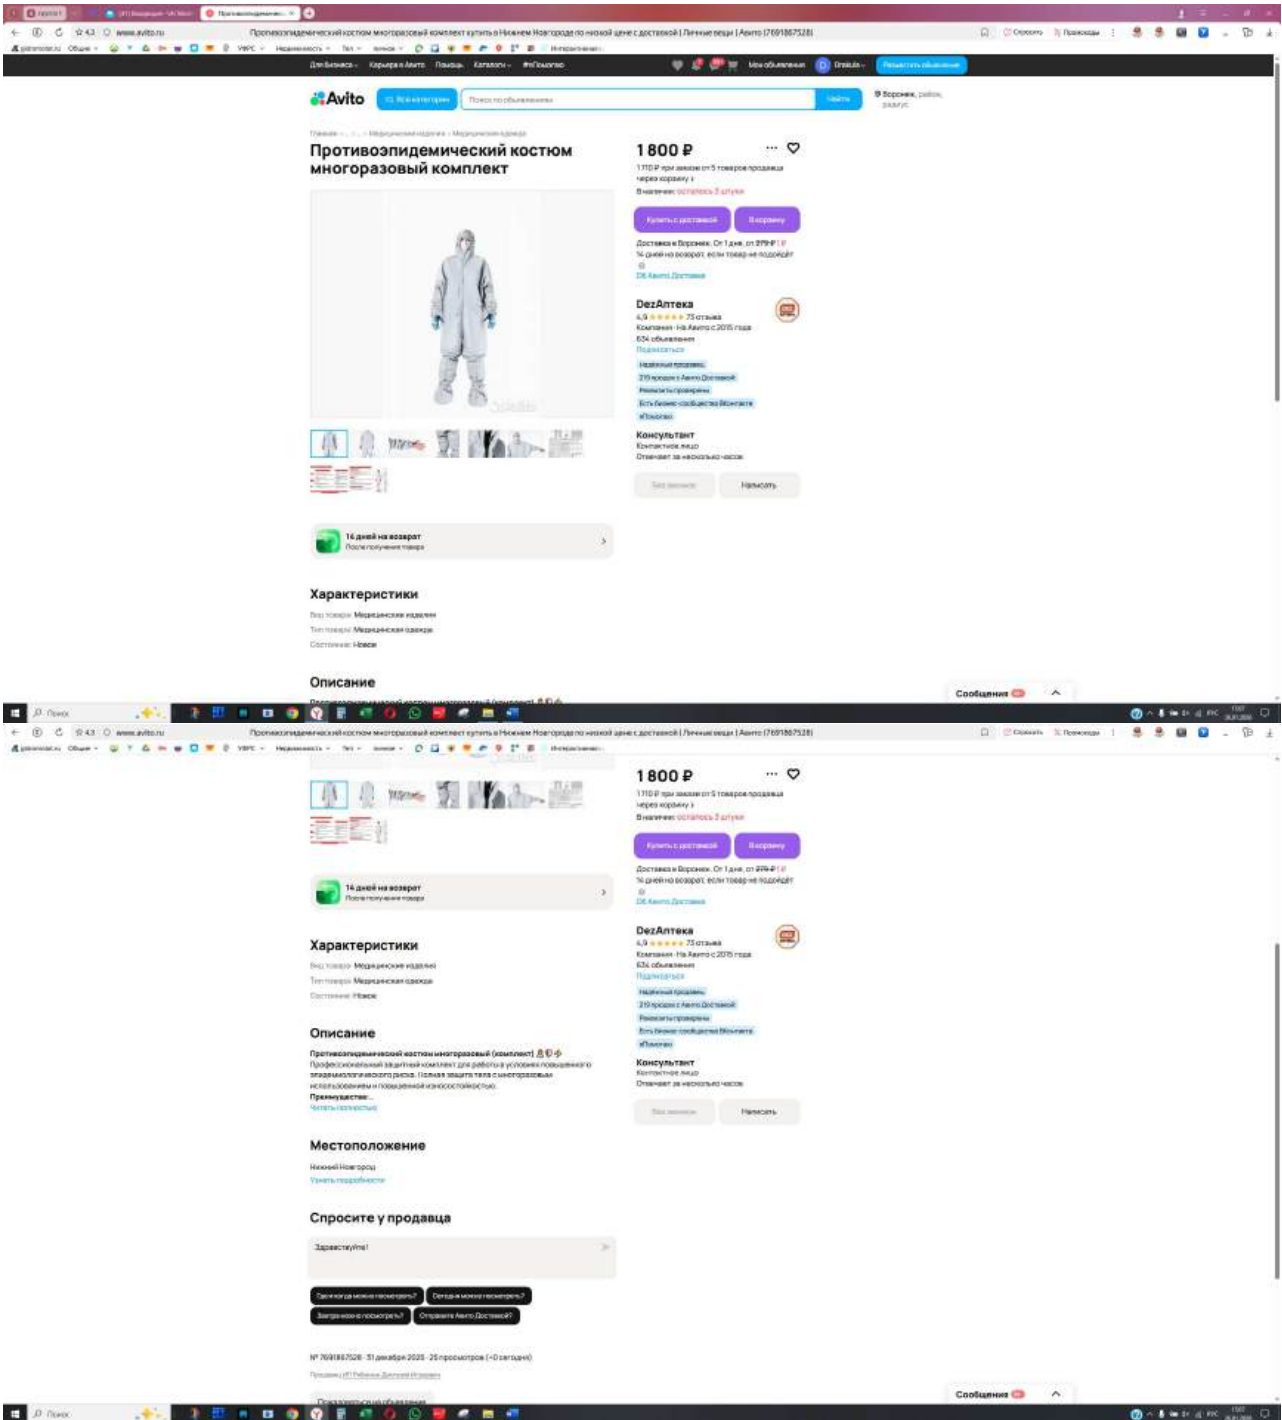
www.avito.ru

Противоэпидемический костюм многоразовый комплект купить в Нижнем Новгороде по низкой цене с доставкой | Личные вещи | Авито (7691867528)

Для бизнеса Карьера в Авито Помощь Каталоги #яПомогаю Мои объявления Разместить объявление

Avito Все категории Поиск по объявлениям Найти Воронеж

Противоэпидемический костюм многоразовый комплект

1 800 ₽

1 710 ₽ при заказе от 5 товаров продавца через корзину

В наличии: осталось 3 штуки

Купить с доставкой В корзину

Доставка в Воронеж. От 1 дня, от 279 ₽

14 дней на возврат, если товар не подойдёт

DezАптека

4,9 ★★★★★ 75 отзывов

Компания · На Авито с 2015 года

634 объявления

Подписаться

Консультант

Контактное лицо

Отвечает за несколько часов

Написать

14 дней на возврат

После получения товара

Характеристики

Вид товара: Медицинские изделия

Тип товара: Медицинская одежда

Состояние: Новое

Описание

Противоэпидемический костюм многоразовый (комплект)

Профессиональный защитный комплект для работы в условиях повышенного эпидемиологического риска. Полная защита тела с многоразовым использованием и повышенной износостойкостью.

Преимущества:...

Читать полностью

Местоположение

Нижний Новгород

Узнать подробнее

Спросите у продавца

Здравствуйте!

Где и когда можно посмотреть? Сегодня можно посмотреть? Завтра можно посмотреть? Отправите Авито Доставкой?

№ 7691867528 · 31 декабря 2025 · 25 просмотров (+0 сегодня)

Сообщения

Поиск